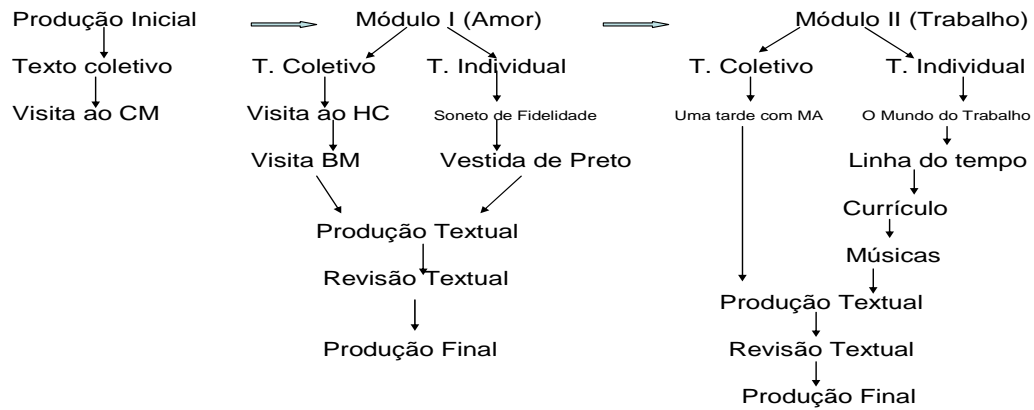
Produção Inicial
Texto coletivo
Visita ao CM

Módulo I (Amor)
T. Coletivo
Visita ao HC
Visita BM
T. Individual
Soneto de Fidelidade
Vestida de Preto
Produção Textual
Revisão Textual
Produção Final

Módulo II (Trabalho)
T. Coletivo
Uma tarde com MA
T. Individual
O Mundo do Trabalho
Linha do tempo
Currículo
Músicas
Produção Textual
Revisão Textual
Produção Final